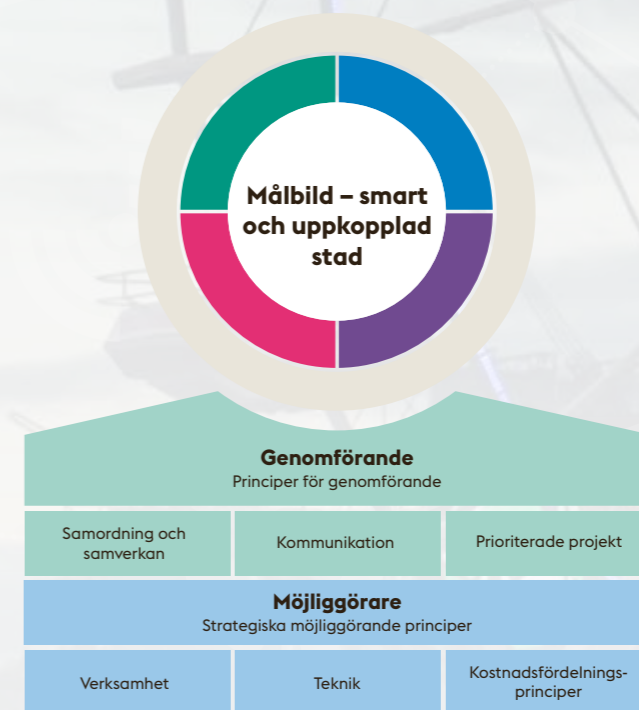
Målbild – smart och uppkopplad stad

Genomförande
Principer för genomförande

| Samordning och samverkan | Kommunikation | Prioriterade projekt |
|---|---|---|

Möjliggörare
Strategiska möjliggörande principer

| Verksamhet | Teknik | Kostnadsfördelnings-principer |
|---|---|---|